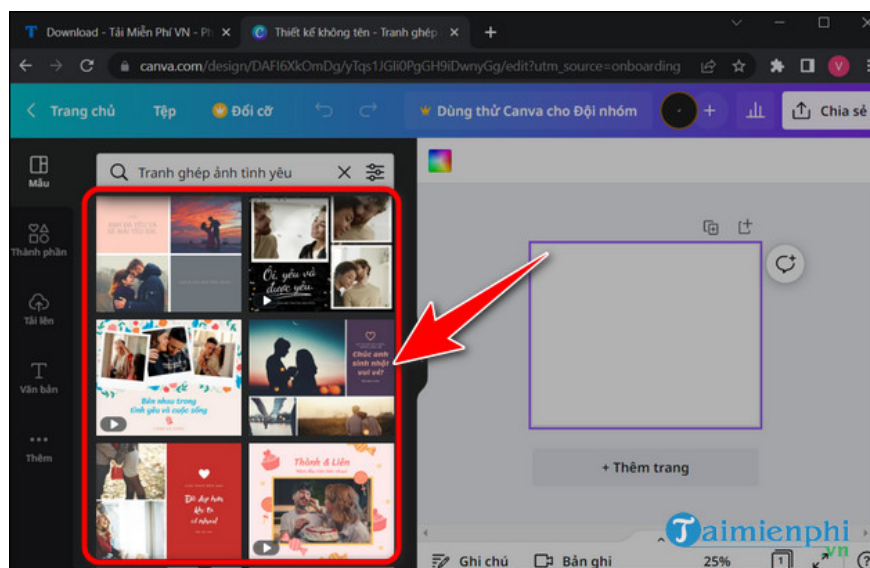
T Download - Tải Miễn Phí VN - Ph ×
Thiết kế không tên - Tranh ghép ×
+
canva.com/design/DAFI6XkOmDg/yTqs1JGli0PgGH9iDwnyGg/edit?utm_source=onboarding
V
Trang chủ
Tệp
Đổi cỡ
Dùng thử Canva cho Đội nhóm
+
Chia sẻ
Mẫu
Thành phần
Tải lên
Văn bản
Thêm
Tranh ghép ảnh tình yêu
Ôi, yêu và được yêu.
Chúc anh sinh nhật vui vẻ!
Bên nhau trong tình yêu và cuộc sống
Đi đây hơn khi có cô nhau!
Thành & Liên
+ Thêm trang
Ghi chú
Bản ghi
25%
1
?
Taimienphi
.vn